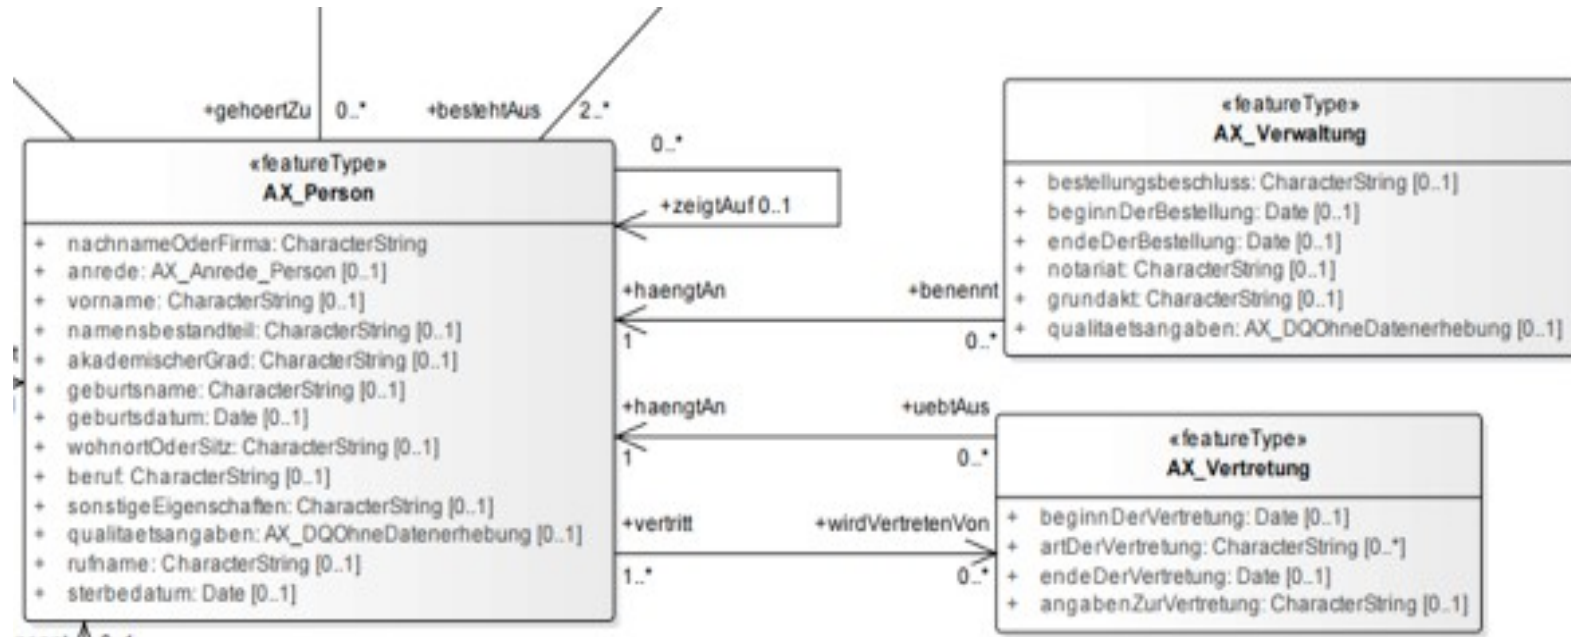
+gehoertZu 0..*

+bestehtAus 2..*

0..*

+zeigtAuf 0..1

«featureType»
AX_Person

+ nachnameOderFirma: CharacterString
+ anrede: AX_Anrede_Person [0..1]
+ vorname: CharacterString [0..1]
+ namensbestandteil: CharacterString [0..1]
+ akademischerGrad: CharacterString [0..1]
+ geburtsname: CharacterString [0..1]
+ geburtsdatum: Date [0..1]
+ wohnortOderSitz: CharacterString [0..1]
+ beruf: CharacterString [0..1]
+ sonstigeEigenschaften: CharacterString [0..1]
+ qualitaetsangaben: AX_DQOhneDatenerhebung [0..1]
+ rufname: CharacterString [0..1]
+ sterbedatum: Date [0..1]

+haengtAn
1

+benennt
0..*

«featureType»
AX_Verwaltung

+ bestellungsbeschluss: CharacterString [0..1]
+ beginnDerBestellung: Date [0..1]
+ endeDerBestellung: Date [0..1]
+ notariat: CharacterString [0..1]
+ grundakt: CharacterString [0..1]
+ qualitaetsangaben: AX_DQOhneDatenerhebung [0..1]

+haengtAn
1

+uebtAus
0..*

«featureType»
AX_Vertretung

+ beginnDerVertretung: Date [0..1]
+ artDerVertretung: CharacterString [0..*]
+ endeDerVertretung: Date [0..1]
+ angabenZurVertretung: CharacterString [0..1]

+vertritt
1..*

+wirdVertretenVon
0..*